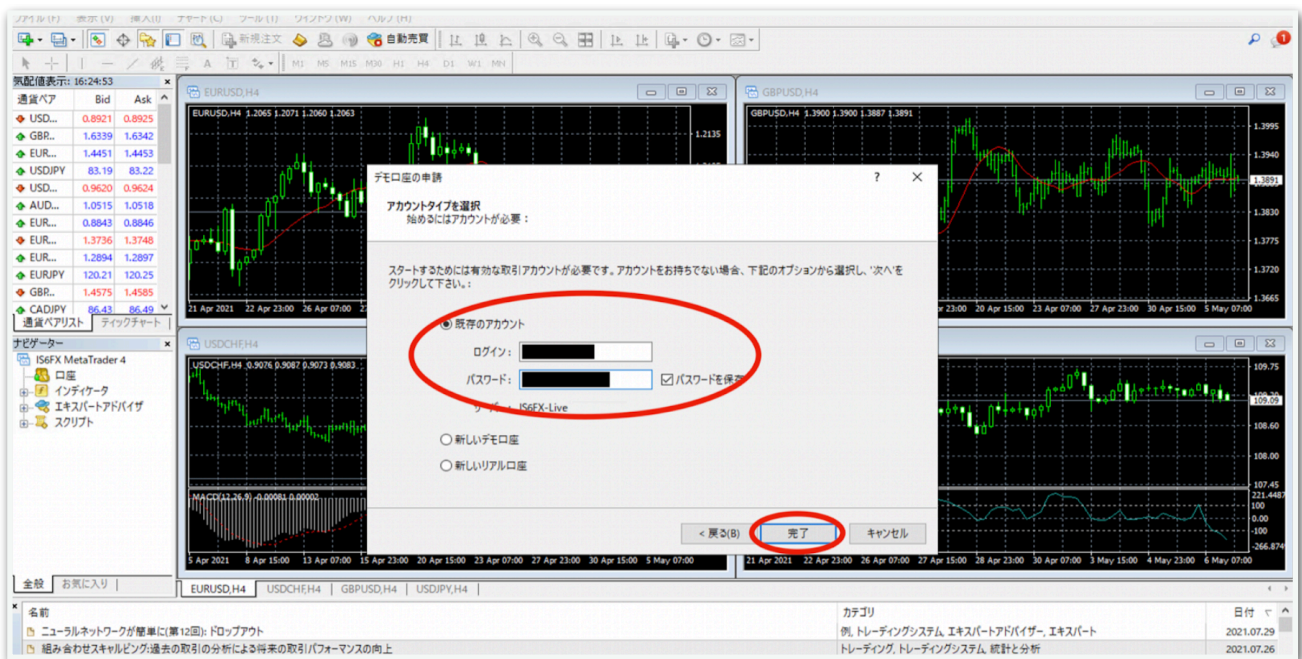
ファイル(F) 表示(V) 挿入(I) チャート(C) ツール(T) ウィンドウ(W) ヘルプ(H)

新規注文 自動売買

M1 M5 M15 M30 H1 H4 D1 W1 MN

気配値表示: 16:24:53

| 通貨ペア | Bid | Ask |
|---|---|---|
| USD... | 0.8921 | 0.8925 |
| GBR... | 1.6339 | 1.6342 |
| EUR... | 1.4451 | 1.4453 |
| USDJPY | 83.19 | 83.22 |
| USD... | 0.9620 | 0.9624 |
| AUD... | 1.0515 | 1.0518 |
| EUR... | 0.8843 | 0.8846 |
| EUR... | 1.3736 | 1.3748 |
| EUR... | 1.2894 | 1.2897 |
| EURJPY | 120.21 | 120.25 |
| GBR... | 1.4575 | 1.4585 |
| CADJPY | 86.43 | 86.49 |

通貨ペアリスト ティックチャート

ナビゲーター
IS6FX MetaTrader 4
口座
インディケータ
エキスパートアドバイザ
スクリプト

全般 お気に入り

EURUSD,H4
EURUSD,H4 1.2065 1.2071 1.2060 1.2063
1.2135
21 Apr 2021 22 Apr 23:00 26 Apr 07:00

GBPUSD,H4
GBPUSD,H4 1.3900 1.3900 1.3887 1.3891
1.3995 1.3940 1.3891 1.3830 1.3775 1.3720 1.3665
20 Apr 15:00 21 Apr 23:00 23 Apr 07:00 26 Apr 15:00 27 Apr 23:00 29 Apr 07:00 30 Apr 15:00 4 May 23:00 5 May 07:00

USDCHF,H4
USDCHF,H4 0.9076 0.9087 0.9073 0.9083
MACD(12,26,9) -0.00081 0.00002
5 Apr 2021 8 Apr 15:00 13 Apr 07:00 15 Apr 23:00 20 Apr 15:00 23 Apr 07:00 27 Apr 23:00 30 Apr 15:00 5 May 07:00

109.75 109.09 108.60 108.05 107.45
221.4487 100 0.00 -100 -266.874
21 Apr 2021 4 May 23:00 6 May 07:00

デモ口座の申請 ? ✕
アカウントタイプを選択
始めるにはアカウントが必要：

スタートするためには有効な取引アカウントが必要です。アカウントをお持ちでない場合、下記のオプションから選択し、'次へ'をクリックして下さい。:

既存のアカウント
ログイン：
パスワード：
パスワードを保存
サーバー： IS6FX-Live
新しいデモ口座
新しいリアル口座

< 戻る(B) 完了 キャンセル

EURUSD,H4 USDCHF,H4 GBPUSD,H4 USDJPY,H4

名前 カテゴリ 日付
ニューラルネットワークが簡単に(第12回): ドロップアウト 例, トレーディングシステム, エキスパートアドバイザ, エキスパート 2021.07.29
組み合わせスキャルピング:過去の取引の分析による将来の取引パフォーマンスの向上 トレーディング, トレーディングシステム, 統計と分析 2021.07.26